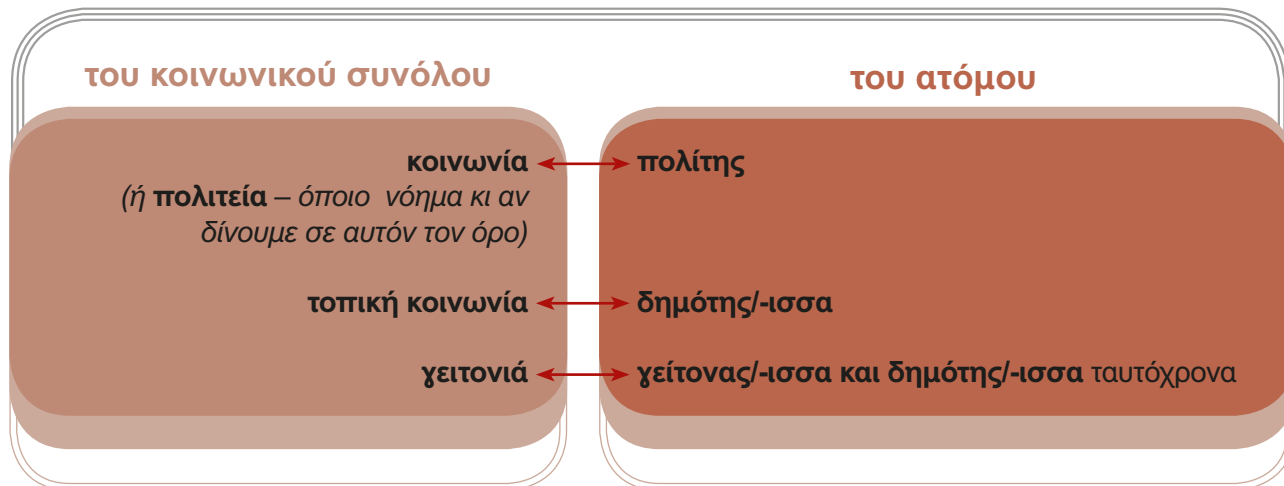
του κοινωνικού συνόλου

κοινωνία
(ή **πολιτεία** – όποιο νόημα κι αν δίνουμε σε αυτόν τον όρο)

τοπική κοινωνία

γειτονιά

του ατόμου

πολίτης

δημότης/-ισσα

γείτονας/-ισσα και δημότης/-ισσα ταυτόχρονα